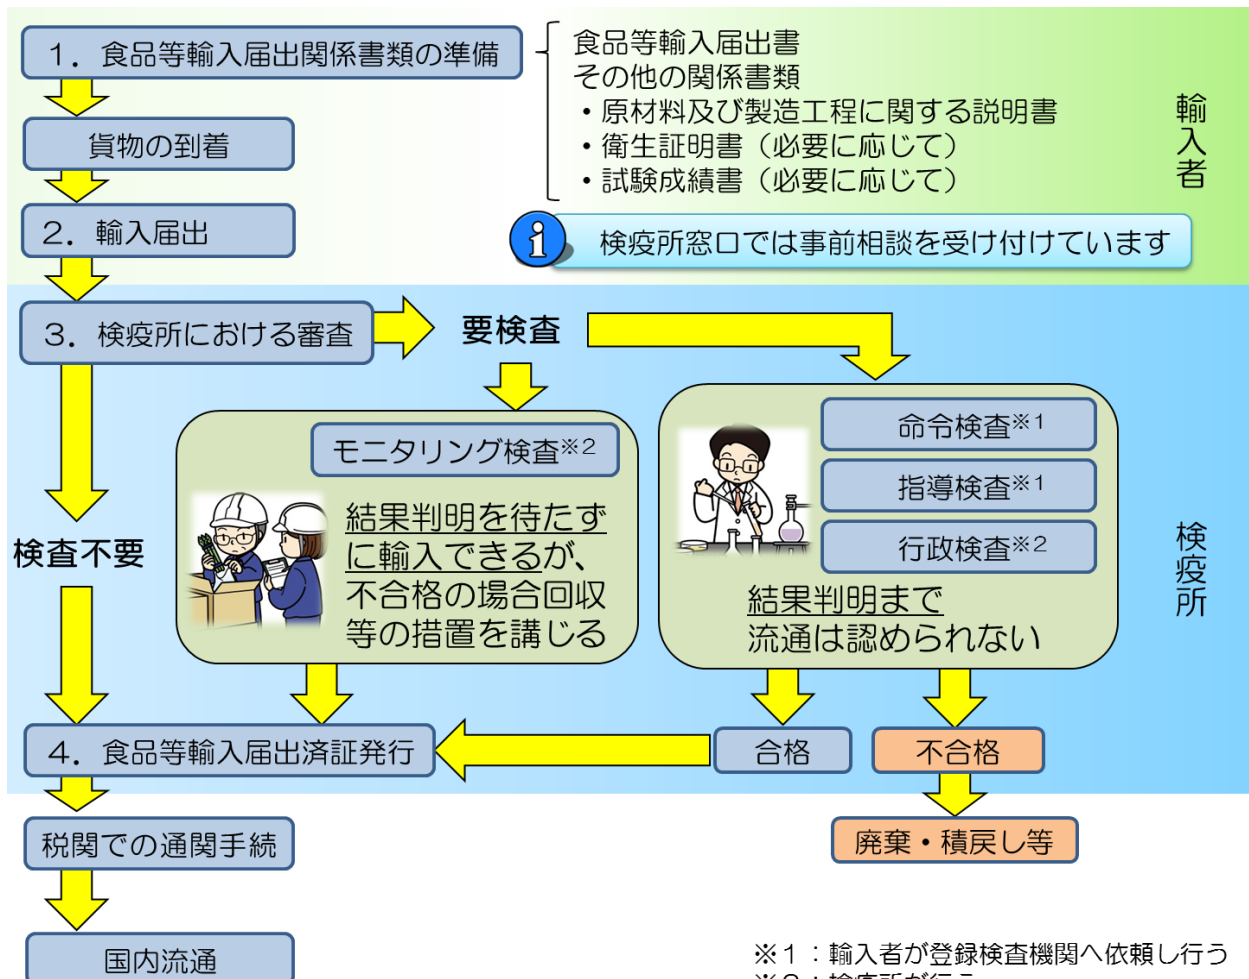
1．食品等輸入届出関係書類の準備

食品等輸入届出書
その他の関係書類
・原材料及び製造工程に関する説明書
・衛生証明書（必要に応じて）
・試験成績書（必要に応じて）

輸入者

貨物の到着

2．輸入届出

検疫所窓口では事前相談を受け付けています

3．検疫所における審査

要検査

検査不要

モニタリング検査※2

結果判明を待たずに輸入できるが、不合格の場合回収等の措置を講じる

命令検査※1
指導検査※1
行政検査※2

結果判明まで流通は認められない

検疫所

4．食品等輸入届出済証発行

合格

不合格

廃棄・積戻し等

税関での通関手続

国内流通

※1：輸入者が登録検査機関へ依頼し行う
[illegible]